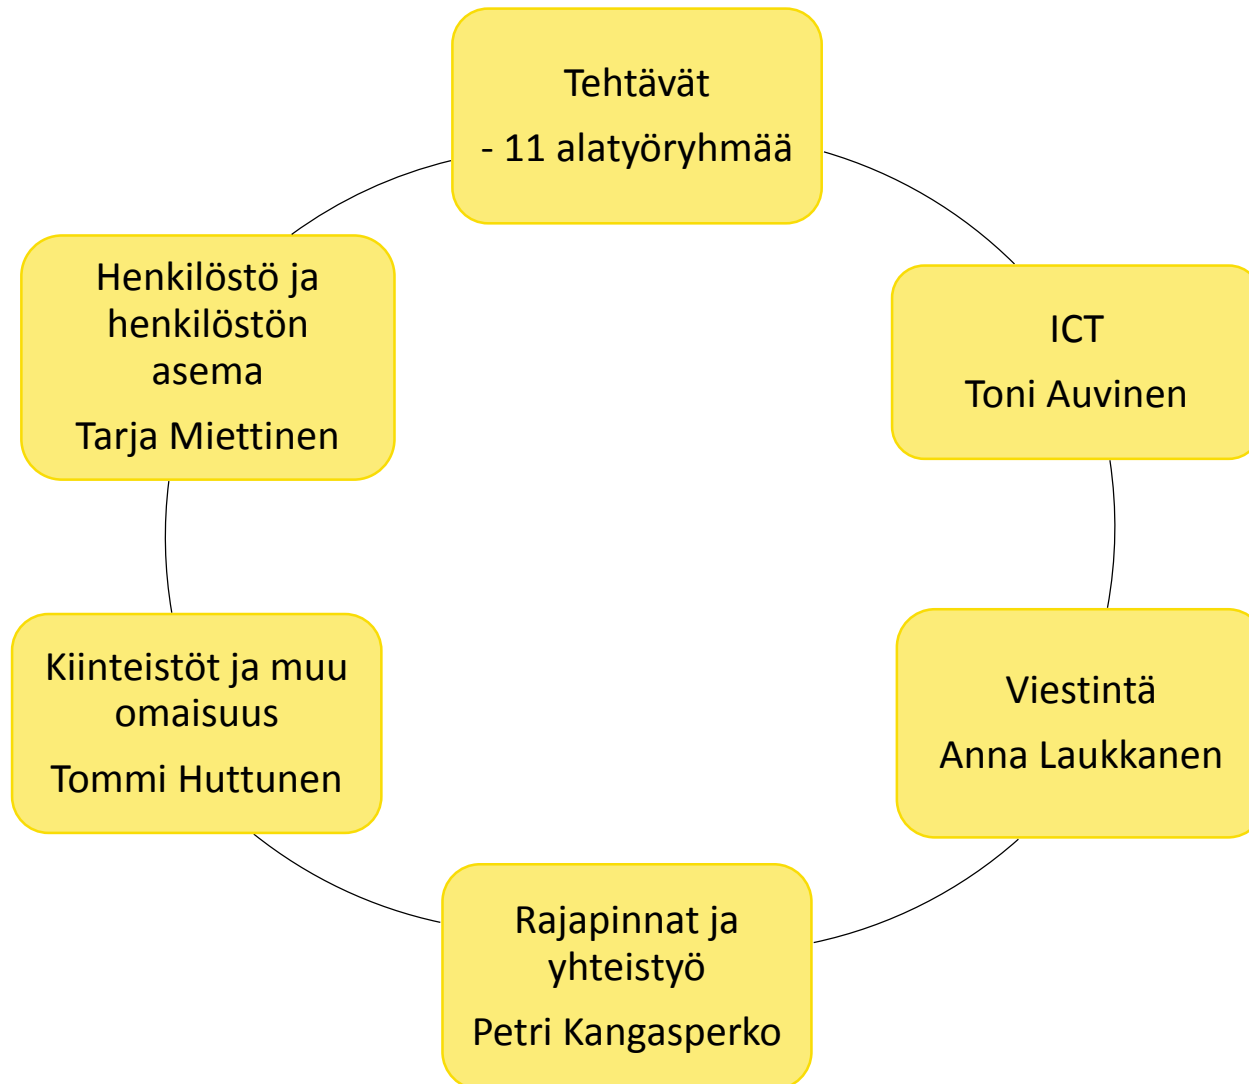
Tehtävät

- 11 alatyöryhmää

ICT

Toni Auvinen

Viestintä

Anna Laukkanen

Rajapinnat ja yhteistyö

Petri Kangasperko

Kiinteistöt ja muu omaisuus

Tommi Huttunen

Henkilöstö ja henkilöstön asema

Tarja Miettinen